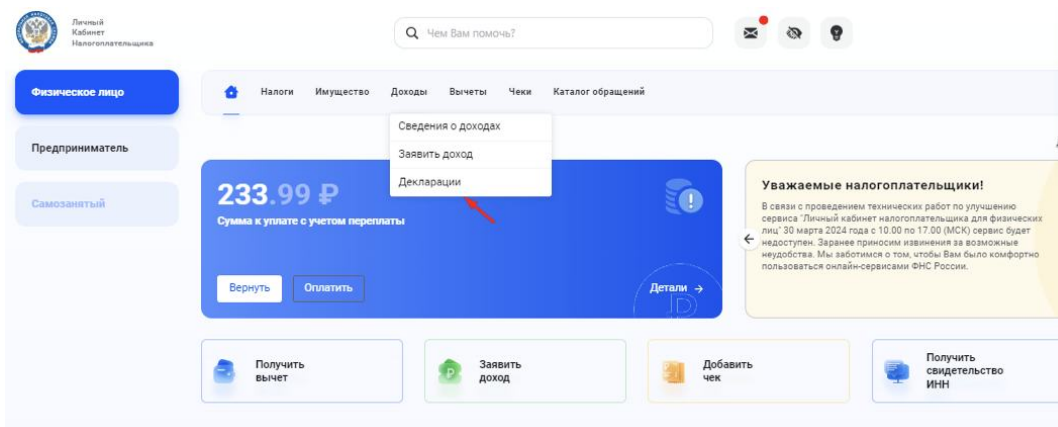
Личный Кабинет Налогоплательщика

Чем Вам помочь?

Физическое лицо

Предприниматель

Самозанятый

Налоги Имущество Доходы Вычеты Чеки Каталог обращений

Сведения о доходах

Заявить доход

Декларации

233.99 ₽

Сумма к уплате с учетом переплаты

Вернуть Оплатить

Детали →

Уважаемые налогоплательщики!

В связи с проведением технических работ по улучшению сервиса "Личный кабинет налогоплательщика для физических лиц" 30 марта 2024 года с 10.00 по 17.00 (МСК) сервис будет недоступен. Заранее приносим извинения за возможные неудобства. Мы заботимся о том, чтобы Вам было комфортно пользоваться онлайн-сервисами ФНС России.

Получить вычет

Заявить доход

Добавить чек

Получить свидетельство ИНН